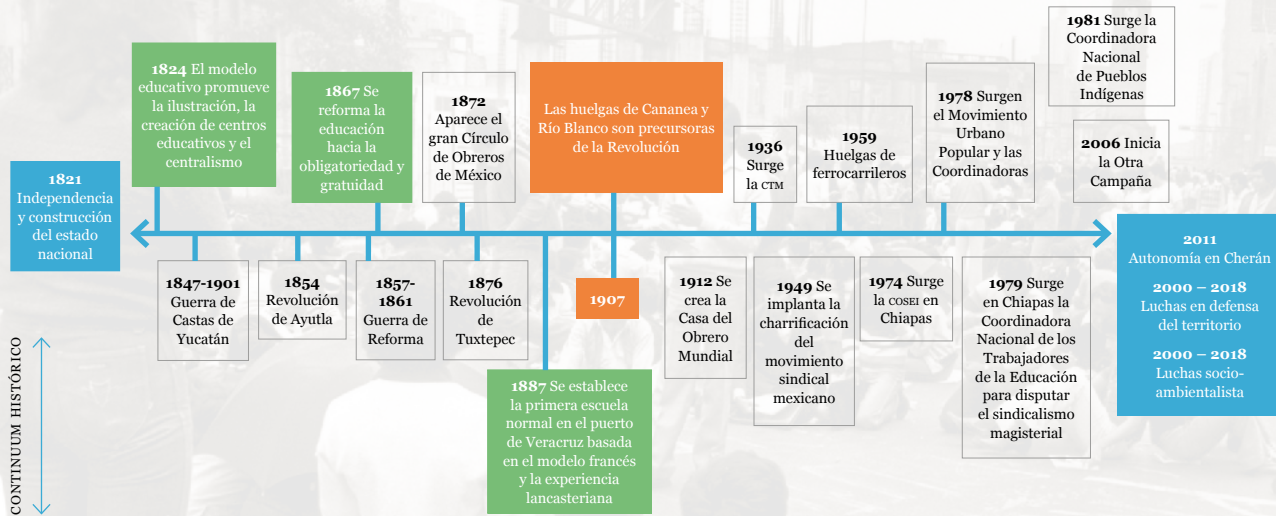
1821 Independencia y construcción del estado nacional

1824 El modelo educativo promueve la ilustración, la creación de centros educativos y el centralismo

1847-1901 Guerra de Castas de Yucatán

1854 Revolución de Ayutla

1867 Se reforma la educación hacia la obligatoriedad y gratuidad

1857-1861 Guerra de Reforma

1872 Aparece el gran Círculo de Obreros de México

1876 Revolución de Tuxtepec

1887 Se establece la primera escuela normal en el puerto de Veracruz basada en el modelo francés y la experiencia lancasteriana

Las huelgas de Cananea y Río Blanco son precursoras de la Revolución

1907

1912 Se crea la Casa del Obrero Mundial

1936 Surge la CTM

1949 Se implanta la charrificación del movimiento sindical mexicano

1959 Huelgas de ferrocarrileros

1974 Surge la COSEI en Chiapas

1978 Surgen el Movimiento Urbano Popular y las Coordinadoras

1979 Surge en Chiapas la Coordinadora Nacional de los Trabajadores de la Educación para disputar el sindicalismo magisterial

1981 Surge la Coordinadora Nacional de Pueblos Indígenas

2006 Inicia la Otra Campaña

2011 Autonomía en Cherán

2000 – 2018 Luchas en defensa del territorio

2000 – 2018 Luchas socio-ambientalista

CONTINUUM HISTÓRICO